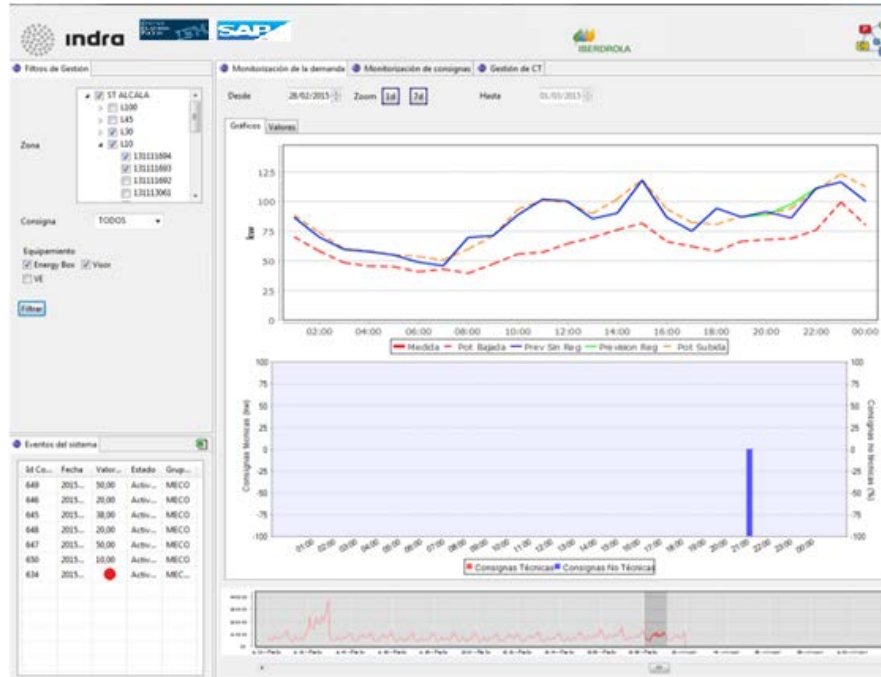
indra SAP IBERDROLA

Filtros de Gestión

ST ALCALA
L100
L45
L30
L10
131111694
131111693
131111692
131113061

Zona

Consigna TODOS

Equipamiento
Energy Box Visor
VE

Filtrar

Eventos del sistema

| Id Co... | Fecha | Valor... | Estado | Grup... |
|---|---|---|---|---|
| 649 | 2015... | 50,00 | Activ... | MECO |
| 646 | 2015... | 20,00 | Activ... | MECO |
| 645 | 2015... | 38,00 | Activ... | MECO |
| 648 | 2015... | 20,00 | Activ... | MECO |
| 647 | 2015... | 50,00 | Activ... | MECO |
| 650 | 2015... | 10,00 | Activ... | MECO |
| 634 | 2015... | | Activ... | MEC... |

Monitorización de la demanda | Monitorización de consignas | Gestión de CT

Desde 26/02/2015 Zoom 1d 7d Hasta 01/03/2015

Graficos Valores

kw
125
100
75
50
25
0
02:00 04:00 06:00 08:00 10:00 12:00 14:00 16:00 18:00 20:00 22:00 00:00

Medida Pot Bajada Prev Sin Reg Prevision Reg Pot Subida

Consignas técnicas (kw)
100
75
50
25
0
-25
-50
-75
-100

Consignas no técnicas (%)
100
75
50
25
0
-25
-50
-75
-100

01:00 02:00 03:00 04:00 05:00 06:00 07:00 08:00 09:00 10:00 11:00 12:00 13:00 14:00 15:00 16:00 17:00 18:00 19:00 20:00 21:00 22:00 23:00 00:00

Consignas Técnicas Consignas No Técnicas